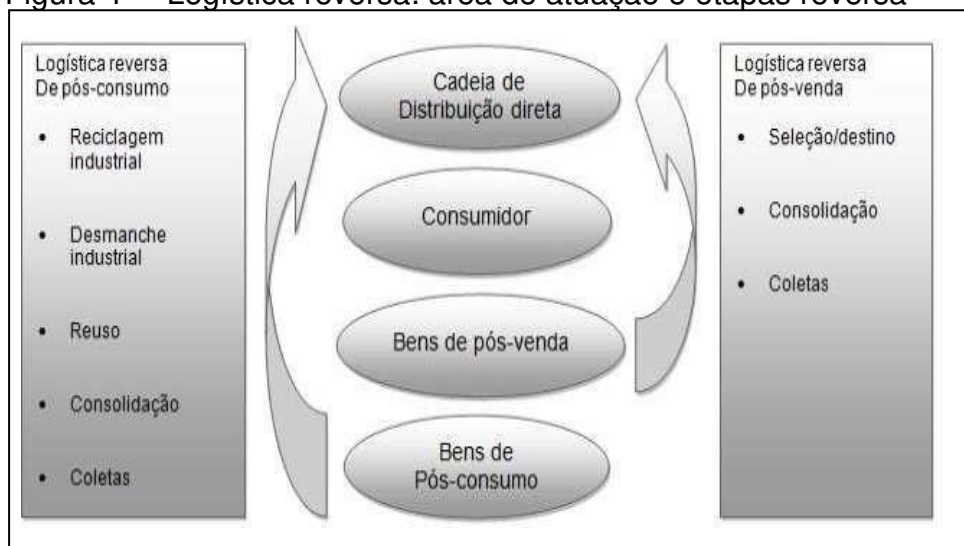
Figura 1 – Logística reversa: área de atuação e etapas reversa

Logística reversa
De pós-consumo

- Reciclagem industrial
- Desmanche industrial
- Reuso
- Consolidação
- Coletas

Cadeia de Distribuição direta

Consumidor

Bens de pós-venda

Bens de Pós-consumo

Logística reversa
De pós-venda

- Seleção/destino
- Consolidação
- Coletas